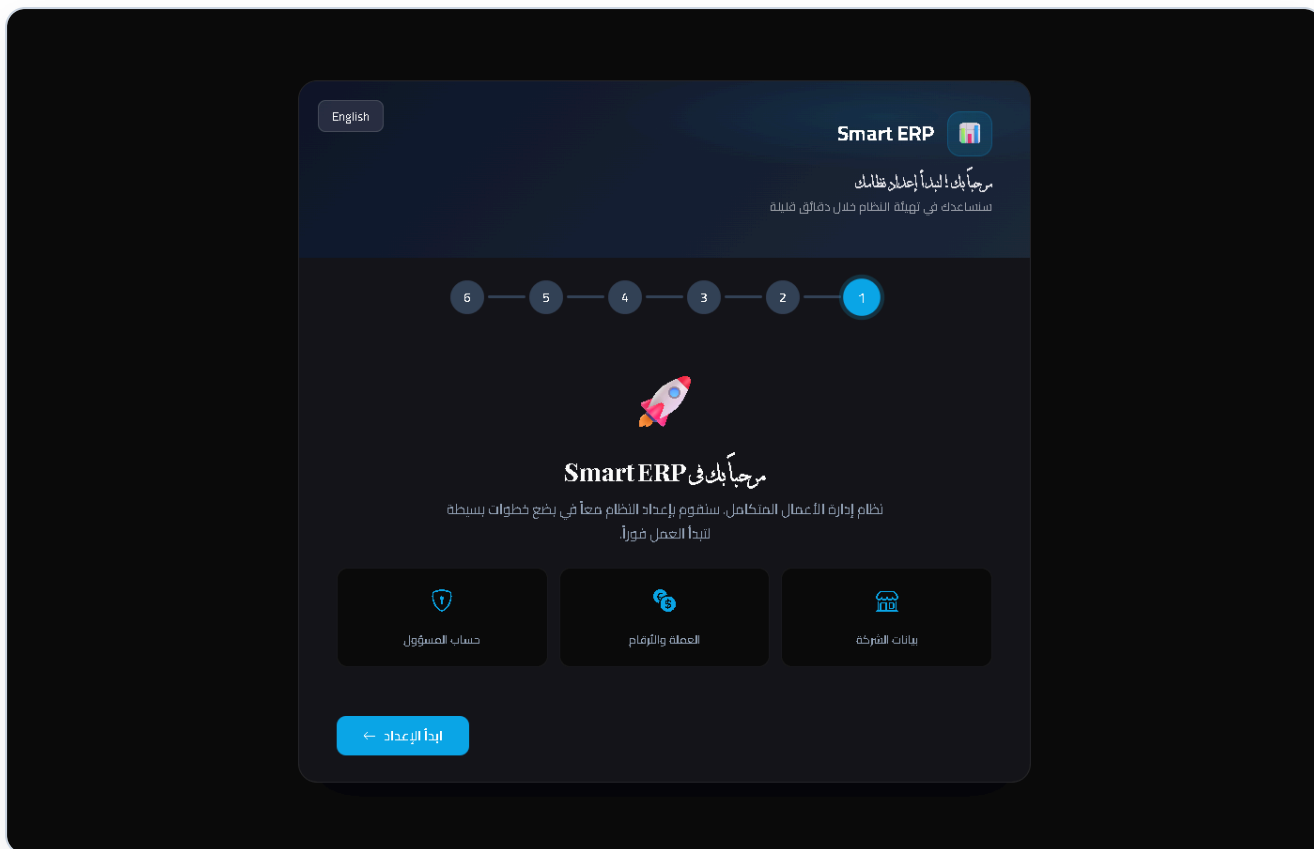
English

Smart ERP

مرحباً بك! لنبدأ إعداد نظامك

سنساعدك في تهيئة النظام خلال دقائق قليلة

1 2 3 4 5 6

مرحباً بك في Smart ERP

نظام إدارة الأعمال المتكامل. سنقوم بإعداد النظام معاً في بضع خطوات بسيطة لتبدأ العمل فوراً.

بيانات الشركة

العملة والأرقام

حساب المسؤول

ابدأ الإعداد ←